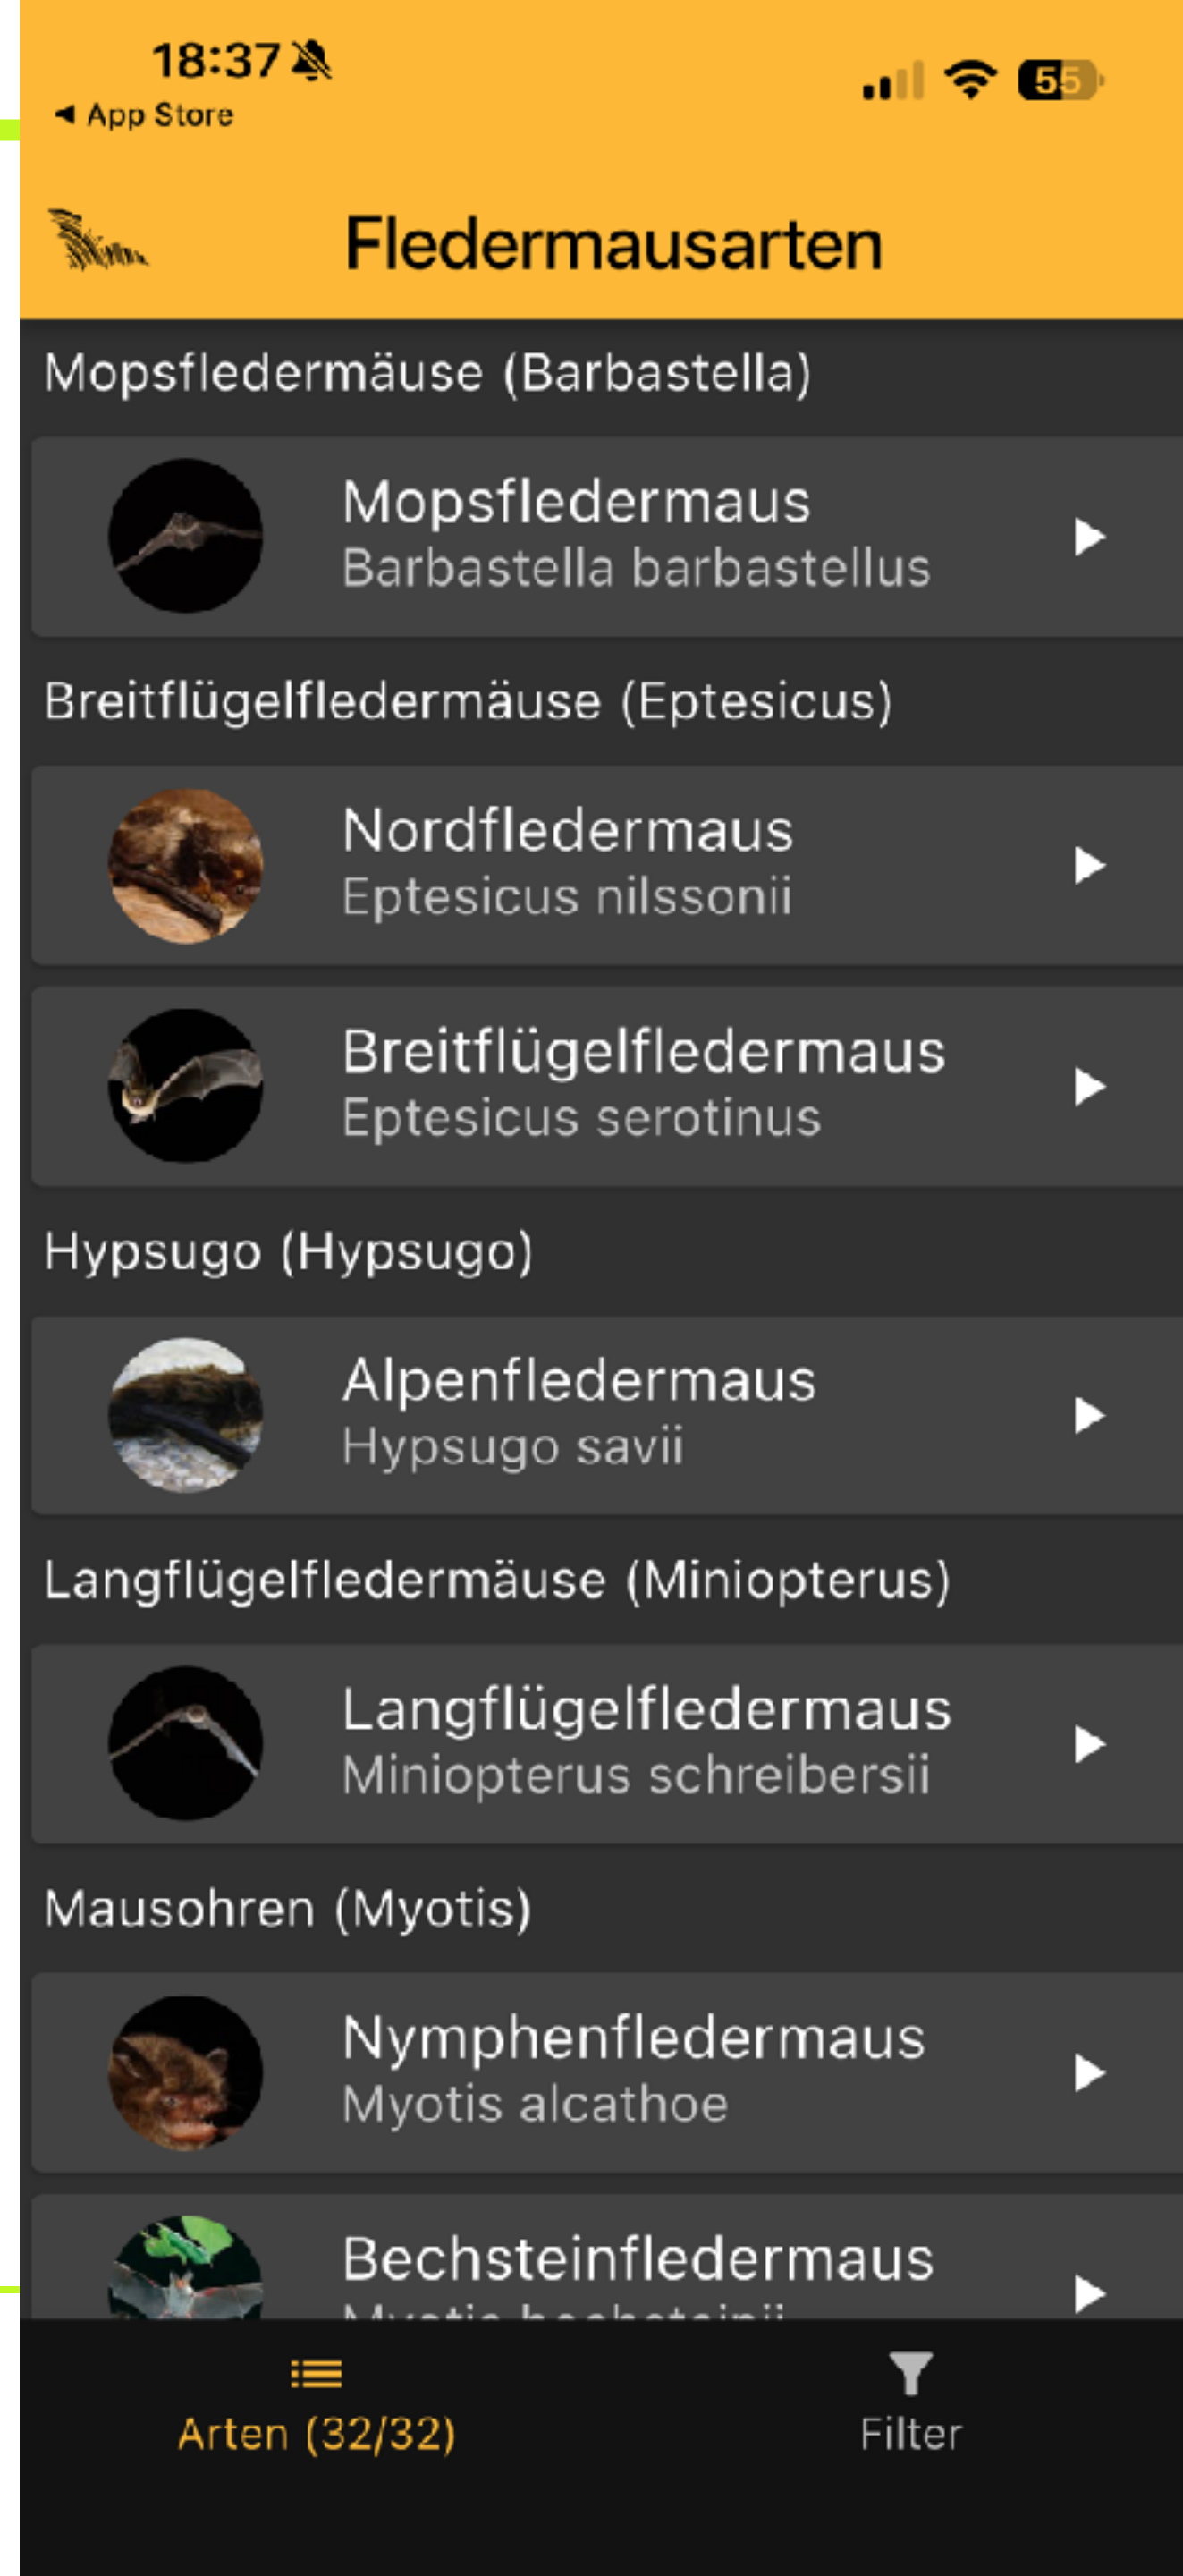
18:37
◂ App Store
55

Fledermausarten

Mopsfledermäuse (Barbastella)

Mopsfledermaus
Barbastella barbastellus

Breitflügelfledermäuse (Eptesicus)

Nordfledermaus
Eptesicus nilssonii

Breitflügelfledermaus
Eptesicus serotinus

Hypsugo (Hypsugo)

Alpenfledermaus
Hypsugo savii

Langflügelfledermäuse (Miniopterus)

Langflügelfledermaus
Miniopterus schreibersii

Mausohren (Myotis)

Nymphenfledermaus
Myotis alcathoe

Bechsteinfledermaus
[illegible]

Arten (32/32)
Filter